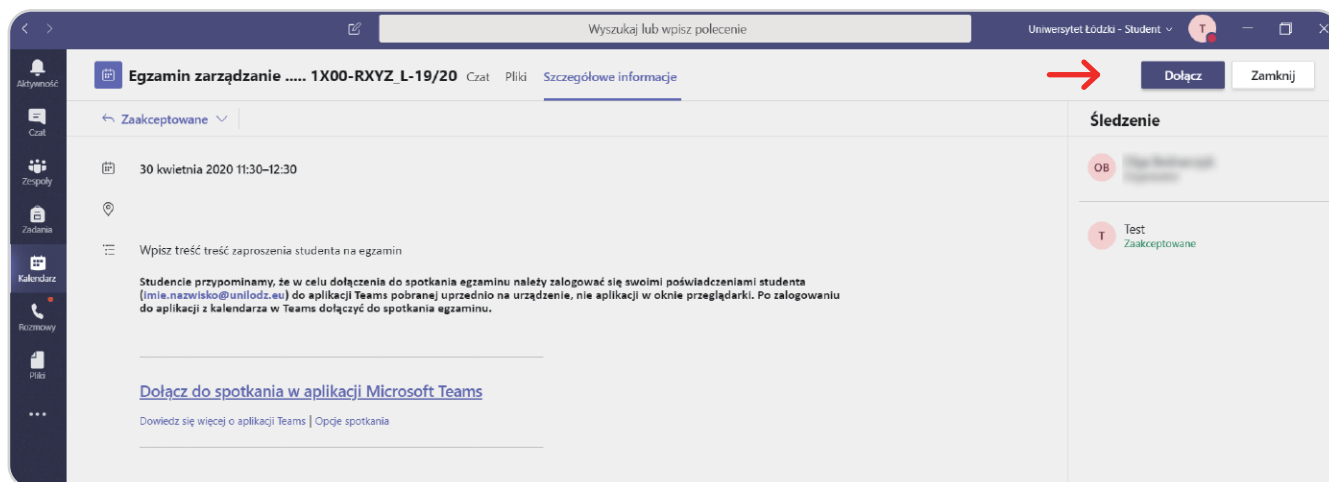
Wyszukaj lub wpisz polecenie

Uniwersytet Łódzki - Student

T

Aktywność

Czat

Zespoły

Zadania

Kalendarz

Rozmowy

Pliki

...

Egzamin zarządzanie ..... 1X00-RXYZ_L-19/20 Czat Pliki Szczegółowe informacje

Dołącz Zamknij

Zaakceptowane

30 kwietnia 2020 11:30–12:30

Wpisz treść treść zaproszenia studenta na egzamin

Studencie przypominamy, że w celu dołączenia do spotkania egzaminu należy zalogować się swoimi poświadczeniami studenta (Imie.nazwisko@unilodz.eu) do aplikacji Teams pobranej uprzednio na urządzenie, nie aplikacji w oknie przeglądarki. Po zalogowaniu do aplikacji z kalendarza w Teams dołączyć do spotkania egzaminu.

Dołącz do spotkania w aplikacji Microsoft Teams

Dowiedz się więcej o aplikacji Teams | Opcje spotkania

Śledzenie

OB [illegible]

T Test
Zaakceptowane